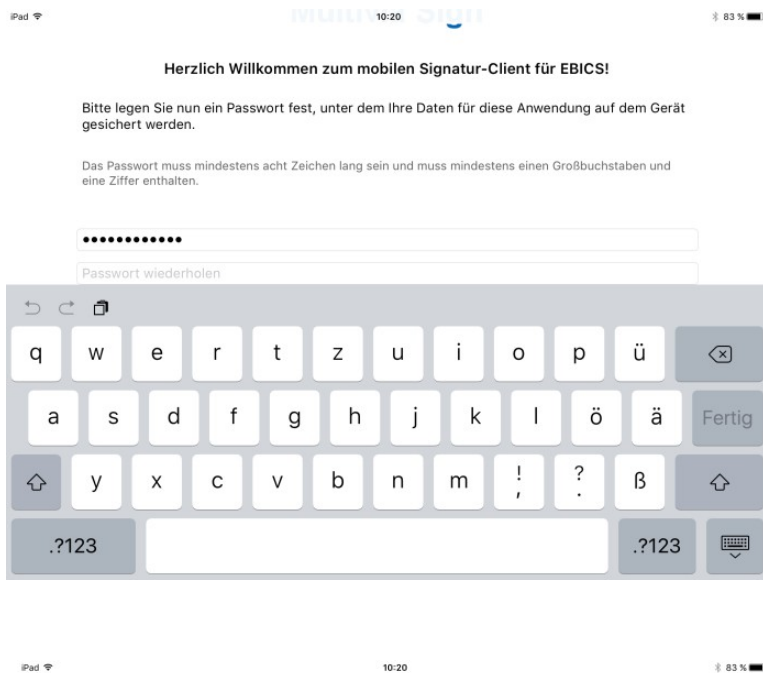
iPad 10:20 83 %

Herzlich Willkommen zum mobilen Signatur-Client für EBICS!

Bitte legen Sie nun ein Passwort fest, unter dem Ihre Daten für diese Anwendung auf dem Gerät gesichert werden.

Das Passwort muss mindestens acht Zeichen lang sein und muss mindestens einen Großbuchstaben und eine Ziffer enthalten.

••••••••••••

Passwort wiederholen

q w e r t z u i o p ü
a s d f g h j k l ö ä Fertig
y x c v b n m ! , ? . ß
.?123 .?123

iPad 10:20 83 %